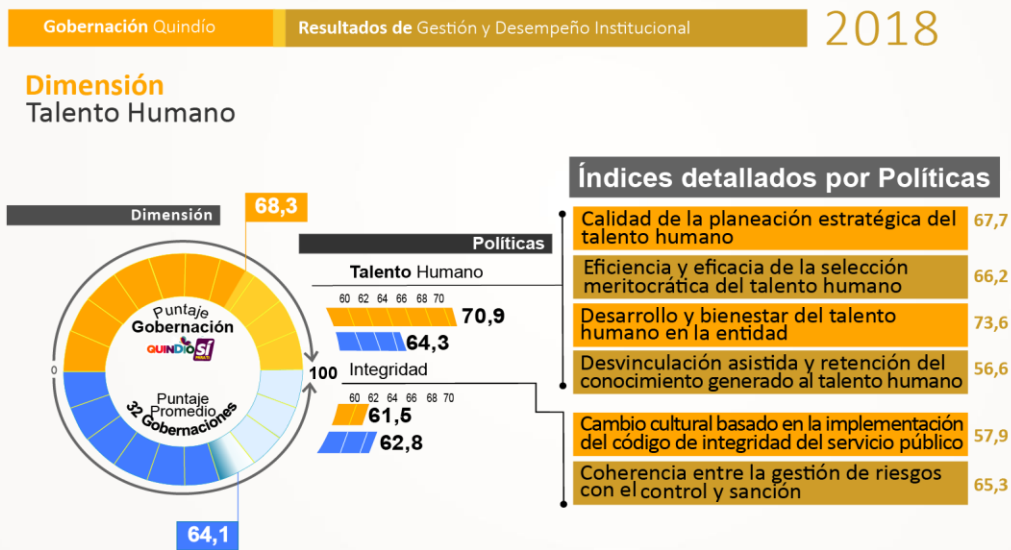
Gobernación Quindío | Resultados de Gestión y Desempeño Institucional | 2018

Dimensión
Talento Humano

Dimensión
68,3

Puntaje
Gobernación
QUINDÍO SÍ

Puntaje
Promedio
32 Gobernaciones

0
100

64,1

Políticas

Talento Humano
60 62 64 66 68 70
70,9
64,3

Integridad
60 62 64 66 68 70
61,5
62,8

Índices detallados por Políticas

| | |
|---|---|
| Calidad de la planeación estratégica del talento humano | 67,7 |
| Eficiencia y eficacia de la selección meritocrática del talento humano | 66,2 |
| Desarrollo y bienestar del talento humano en la entidad | 73,6 |
| Desvinculación asistida y retención del conocimiento generado al talento humano | 56,6 |
| Cambio cultural basado en la implementación del código de integridad del servicio público | 57,9 |
| Coherencia entre la gestión de riesgos con el control y sanción | 65,3 |